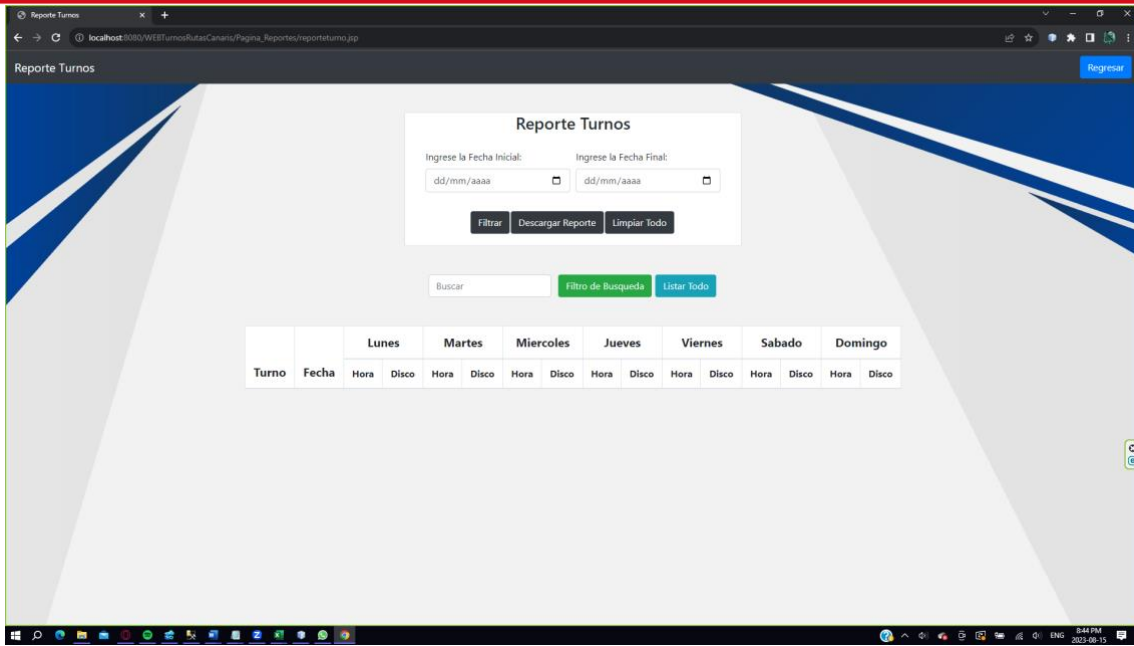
Reporte Turnos

localhost:8080/WEBTurnosRutasCanaris/Pagina_Reportes/reporteturno.jsp

Reporte Turnos

Regresar

Reporte Turnos

Ingrese la Fecha Inicial:

dd/mm/aaaa

Ingrese la Fecha Final:

dd/mm/aaaa

Filtrar

Descargar Reporte

Limpiar Todo

Buscar

Filtro de Busqueda

Listar Todo

| Turno | Fecha | Lunes | | Martes | | Miercoles | | Jueves | | Viernes | | Sabado | | Domingo | |
|---|---|---|---|---|---|---|---|---|---|---|---|---|---|---|---|
| | | Hora | Disco | Hora | Disco | Hora | Disco | Hora | Disco | Hora | Disco | Hora | Disco | Hora | Disco |

ENG

8:44 PM
2023-08-15